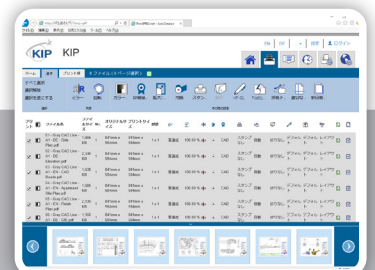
KIP

ホーム 表示 プリント管理

ファイル(ページ選択)

すべて選択
選択解除
選択を逆にする

カラー 回転 カラー 詳細設定 拡大 印刷 スタンプ 折り 分割 ページ 差替

ログイン

| プリント | | ファイル名 | ファイルサイズ | オリジナルサイズ | プリントサイズ | 部数 | | | | | | | | | | | | | |
|---|---|---|---|---|---|---|---|---|---|---|---|---|---|---|---|---|---|---|---|
| ✓ | | 01 - Gray CAD Line-A1 - 001 - Sales Plan.pdf | 1,336 KB | 841mm x 594mm | 841mm x 594mm | 1 x 1 | 普通紙 | 100 % | | CAD | スタンプなし | 自動 | | デフォルト | デフォルト | レイアウト | | | |
| ✓ | | 02 - Gray CAD Line-A1 - 002 - Elevation.pdf | 1,336 KB | 841mm x 594mm | 841mm x 594mm | 1 x 1 | 普通紙 | 100 % | | CAD | スタンプなし | 自動 | | デフォルト | デフォルト | レイアウト | | | |
| ✓ | | 03 - Gray CAD Line-A1 - 003 - CAD.pdf | 1,336 KB | 841mm x 594mm | 841mm x 594mm | 1 x 1 | 普通紙 | 100 % | | CAD | スタンプなし | 自動 | | デフォルト | デフォルト | レイアウト | | | |
| ✓ | | 04 - Gray CAD Line-A1 - 004 - Equipment Site Plan.pdf | 1,336 KB | 841mm x 594mm | 841mm x 594mm | 1 x 1 | 普通紙 | 100 % | | CAD | スタンプなし | 自動 | | デフォルト | デフォルト | レイアウト | | | |
| ✓ | | 05 - Gray CAD Line-A1 - 005 - Plan.pdf | 1,336 KB | 841mm x 594mm | 841mm x 594mm | 1 x 1 | 普通紙 | 100 % | | CAD | スタンプなし | 自動 | | デフォルト | デフォルト | レイアウト | | | |
| ✓ | | 06 - Gray CAD Line-A1 - 006 - Plan.pdf | 1,336 KB | 841mm x 594mm | 841mm x 594mm | 1 x 1 | 普通紙 | 100 % | | CAD | スタンプなし | 自動 | | デフォルト | デフォルト | レイアウト | | | |
| ✓ | | 07 - Gray CAD Line-A1 - 007 - Plan.pdf | 1,336 KB | 841mm x 594mm | 841mm x 594mm | 1 x 1 | 普通紙 | 100 % | | CAD | スタンプなし | 自動 | | デフォルト | デフォルト | レイアウト | | | |
| ✓ | | 08 - Gray CAD Line-A1 - 008 - Plan.pdf | 1,336 KB | 841mm x 594mm | 841mm x 594mm | 1 x 1 | 普通紙 | 100 % | | CAD | スタンプなし | 自動 | | デフォルト | デフォルト | レイアウト | | | |